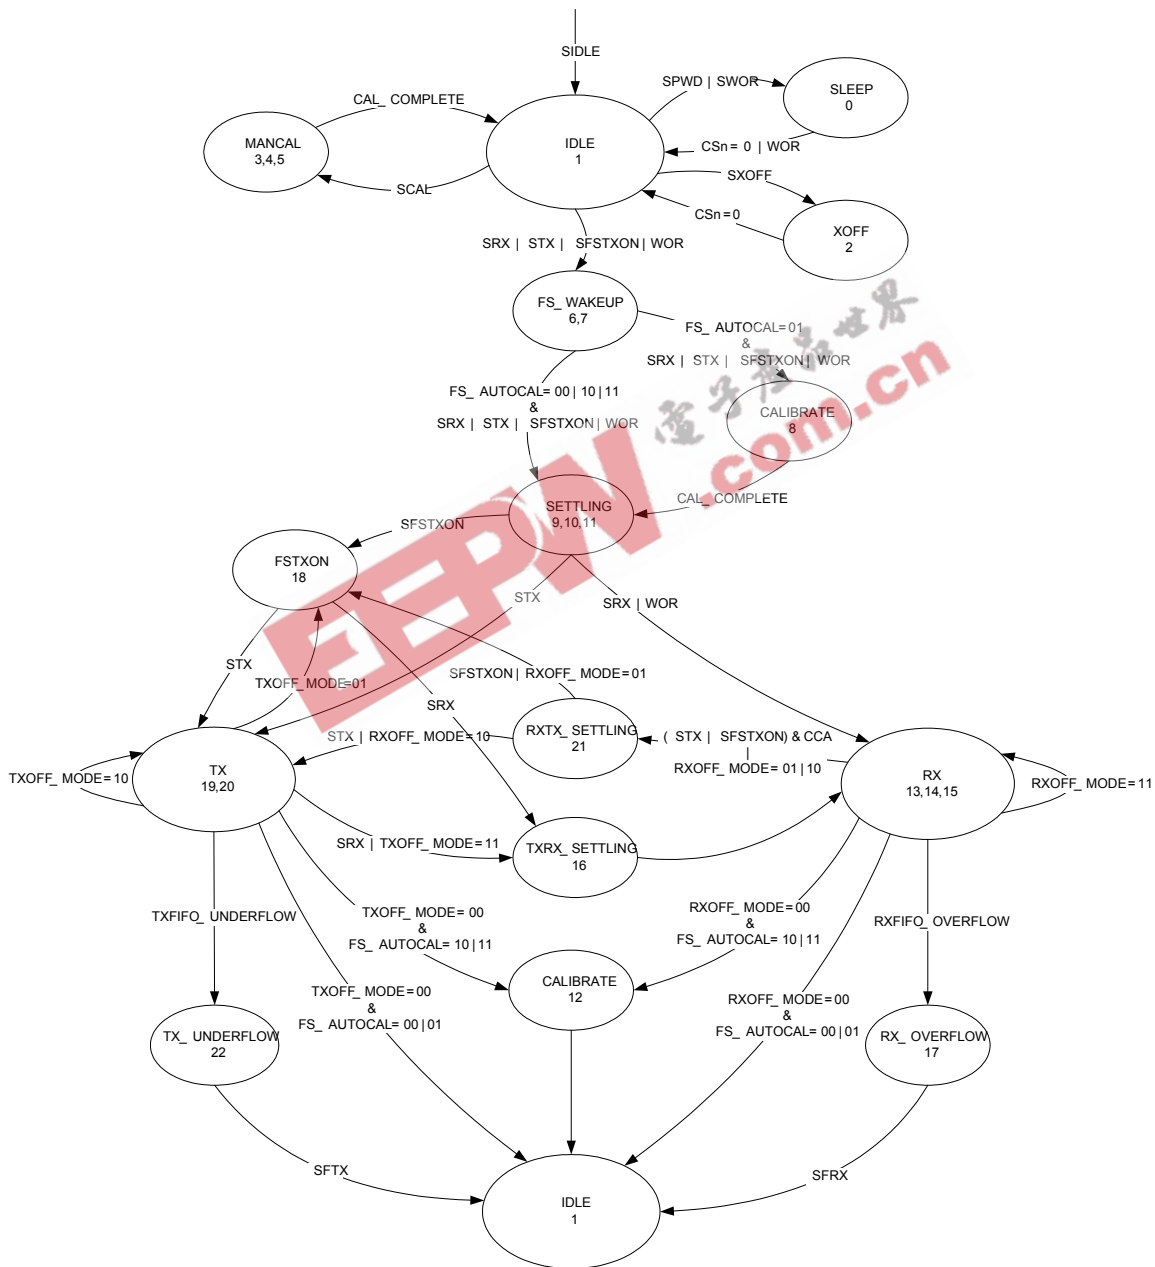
SIDLE

SPWD | SWOR

SLEEP
0

CAL_ COMPLETE

MANCAL
3,4,5

IDLE
1

CSn = 0 | WOR

SCAL

SXOFF

CSn = 0

XOFF
2

SRX | STX | SFSTXON | WOR

FS_ WAKEUP
6,7

FS_ AUTOCAL = 01
&
SRX | STX | SFSTXON | WOR

电子产品世界

.com.cn

CALIBRATE
8

FS_ AUTOCAL = 00 | 10 | 11
&
SRX | STX | SFSTXON | WOR

CAL_ COMPLETE

SETTLING
9,10,11

SFSTXON

FSTXON
18

EEPW

STX

SRX | WOR

STX

TXOFF_ MODE = 01

SFSTXON | RXOFF_ MODE = 01

SRX

RXTX_ SETTLING
21

( STX | SFSTXON) & CCA
|
RXOFF_ MODE = 01 | 10

STX | RXOFF_ MODE = 10

TXOFF_ MODE = 10

TX
19,20

RX
13,14,15

RXOFF_ MODE = 11

SRX | TXOFF_ MODE = 11

TXRX_ SETTLING
16

TXFIFO_ UNDERFLOW

TXOFF_ MODE = 00
&
FS_ AUTOCAL = 10 | 11

RXOFF_ MODE = 00
&
FS_ AUTOCAL = 10 | 11

RXFIFO_ OVERFLOW

CALIBRATE
12

TXOFF_ MODE = 00
&
FS_ AUTOCAL = 00 | 01

RXOFF_ MODE = 00
&
FS_ AUTOCAL = 00 | 01

TX_ UNDERFLOW
22

RX_ OVERFLOW
17

SFTX

SFRX

IDLE
1